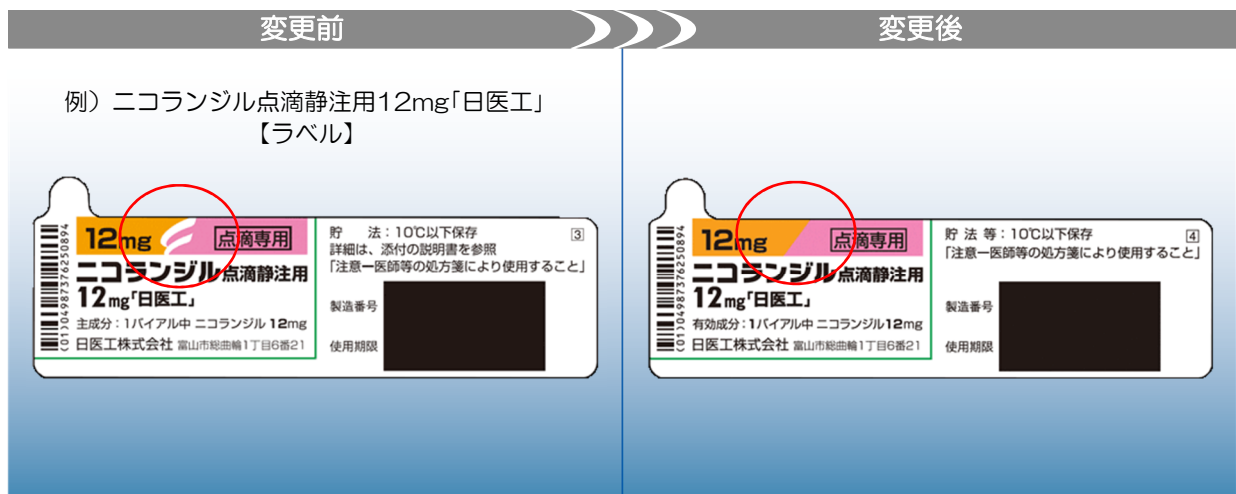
変更前

変更後

例）ニコランジル点滴静注用12mg「日医工」
【ラベル】

(01)04987376250894

12mg 点滴専用

ニコランジル点滴静注用
12mg「日医工」

主成分：1バイアル中 ニコランジル 12mg
日医工株式会社 富山市総曲輪1丁目6番21

貯　法：10℃以下保存
詳細は、添付の説明書を参照
「注意ー医師等の処方箋により使用すること」

3

製造番号
使用期限

(01)04987376250894

12mg 点滴専用

ニコランジル点滴静注用
12mg「日医工」

有効成分：1バイアル中 ニコランジル12mg
日医工株式会社 富山市総曲輪1丁目6番21

貯 法 等：10℃以下保存
「注意ー医師等の処方箋により使用すること」

4

製造番号
使用期限